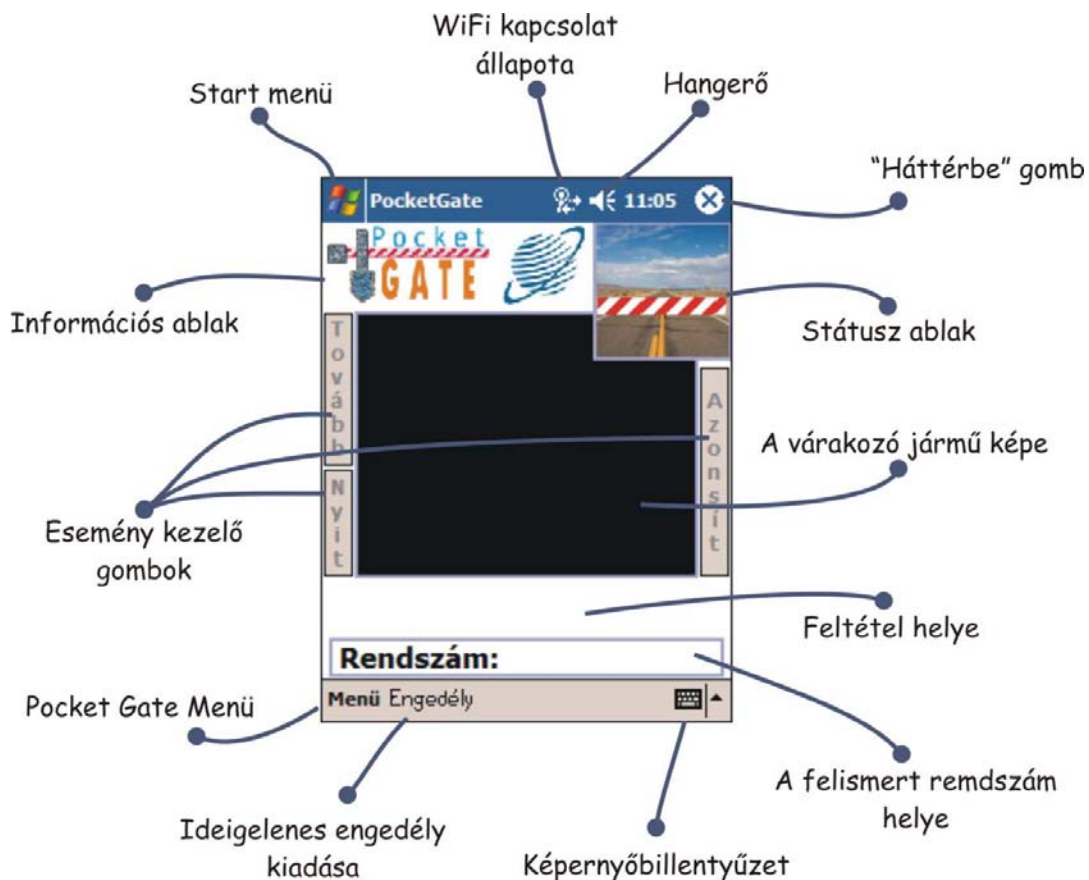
WiFi kapcsolat állapota

Start menü

Hangerő

"Háttérbe" gomb

PocketGate

11:05

Pocket GATE

Információs ablak

Státusz ablak

Tovább

Azonosít

A várakozó jármű képe

Nyit

Esemény kezelő gombok

Feltétel helye

Rendszám:

Pocket Gate Menü

Menü Engedély

A felismert remdszám helye

Ideigelenes engedély kiadása

Képernyőbillentyűzet